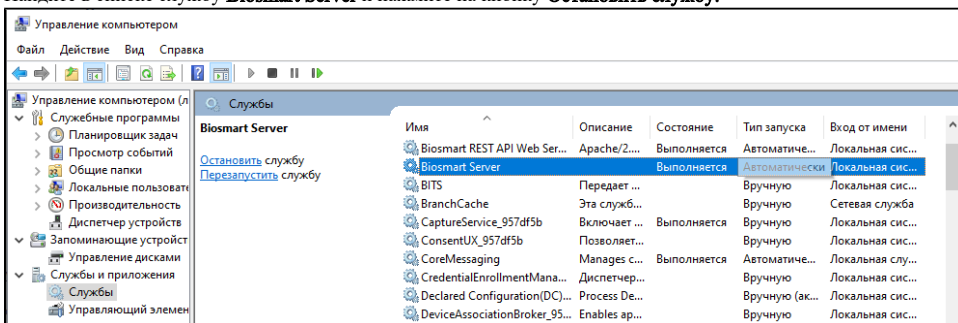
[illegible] Biosmart Server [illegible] Остановить службу.

Управление компьютером

Файл Действие Вид Справка

Управление компьютером (л
Служебные программы
Планировщик задач
Просмотр событий
Общие папки
Локальные пользовате
Производительность
Диспетчер устройств
Запоминающие устройст
Управление дисками
Службы и приложения
Службы
Управляющий элемен

Службы

Biosmart Server

Остановить службу
Перезапустить службу

| Имя | Описание | Состояние | Тип запуска | Вход от имени |
|---|---|---|---|---|
| Biosmart REST API Web Ser... | Apache/2.... | Выполняется | Автоматиче... | Локальная сис... |
| Biosmart Server | | Выполняется | Автоматически | Локальная сис... |
| BITS | Передает ... | | Вручную | Локальная сис... |
| BranchCache | Эта служб... | | Вручную | Сетевая служба |
| CaptureService_957df5b | Включает ... | Выполняется | Вручную | Локальная сис... |
| ConsentUX_957df5b | Позволяет... | | Вручную | Локальная сис... |
| CoreMessaging | Manages c... | Выполняется | Автоматиче... | Локальная слу... |
| CredentialEnrollmentMana... | Диспетчер... | | Вручную | Локальная сис... |
| Declared Configuration(DC)... | Process De... | | Вручную (ак... | Локальная сис... |
| DeviceAssociationBroker_95... | Enables ap... | | Вручную | Локальная сис... |